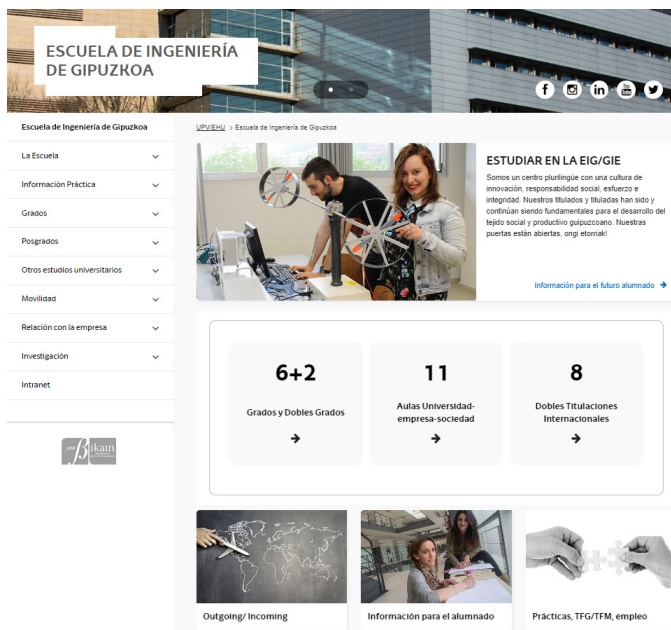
ESCUELA DE INGENIERÍA DE GIPUZKOA

Escuela de Ingeniería de Gipuzkoa

La Escuela

Información Práctica

Grados

Posgrados

Otros estudios universitarios

Movilidad

Relación con la empresa

Investigación

Intranet

bikain

UPV/EHU > Escuela de Ingeniería de Gipuzkoa

ESTUDIAR EN LA EIG/GIE

Somos un centro plurilingüe con una cultura de innovación, responsabilidad social, esfuerzo e integridad. Nuestros titulados y tituladas han sido y continúan siendo fundamentales para el desarrollo del tejido social y productivo guipuzcoano. Nuestras puertas están abiertas, ongi etorriak!

Información para el futuro alumnado

6+2
Grados y Dobles Grados

11
Aulas Universidad-empresa-sociedad

8
Dobles Titulaciones Internacionales

Outgoing/ Incoming

Información para el alumnado

Prácticas, TFG/TFM, empleo